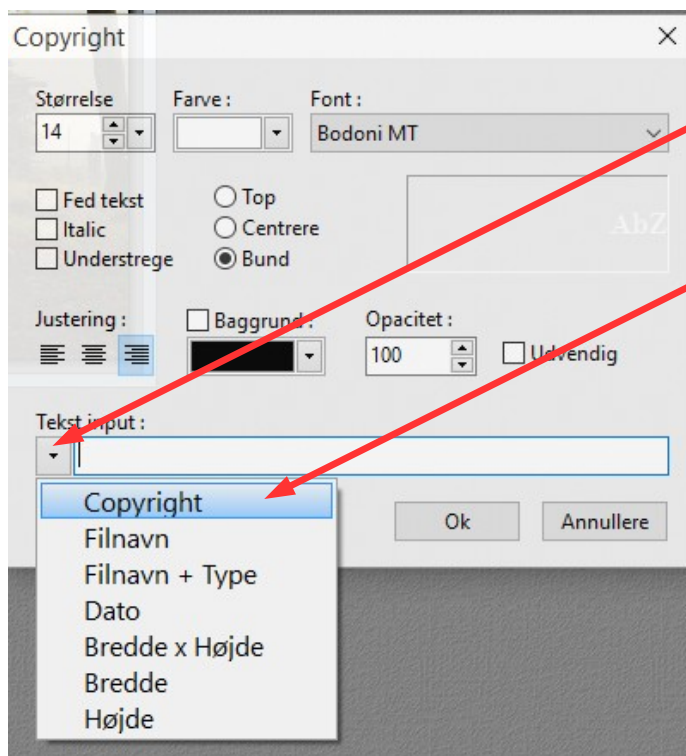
Copyright

Størrelse
14

Farve :

Font :
Bodoni MT

Fed tekst
Italic
Understrege

Top
Centrere
Bund

AbZ

Justering :

Baggrund :

Opacitet :
100

Udvendig

Tekst input :

Copyright
Filnavn
Filnavn + Type
Dato
Bredde x Højde
Bredde
Højde

Ok
Annullere